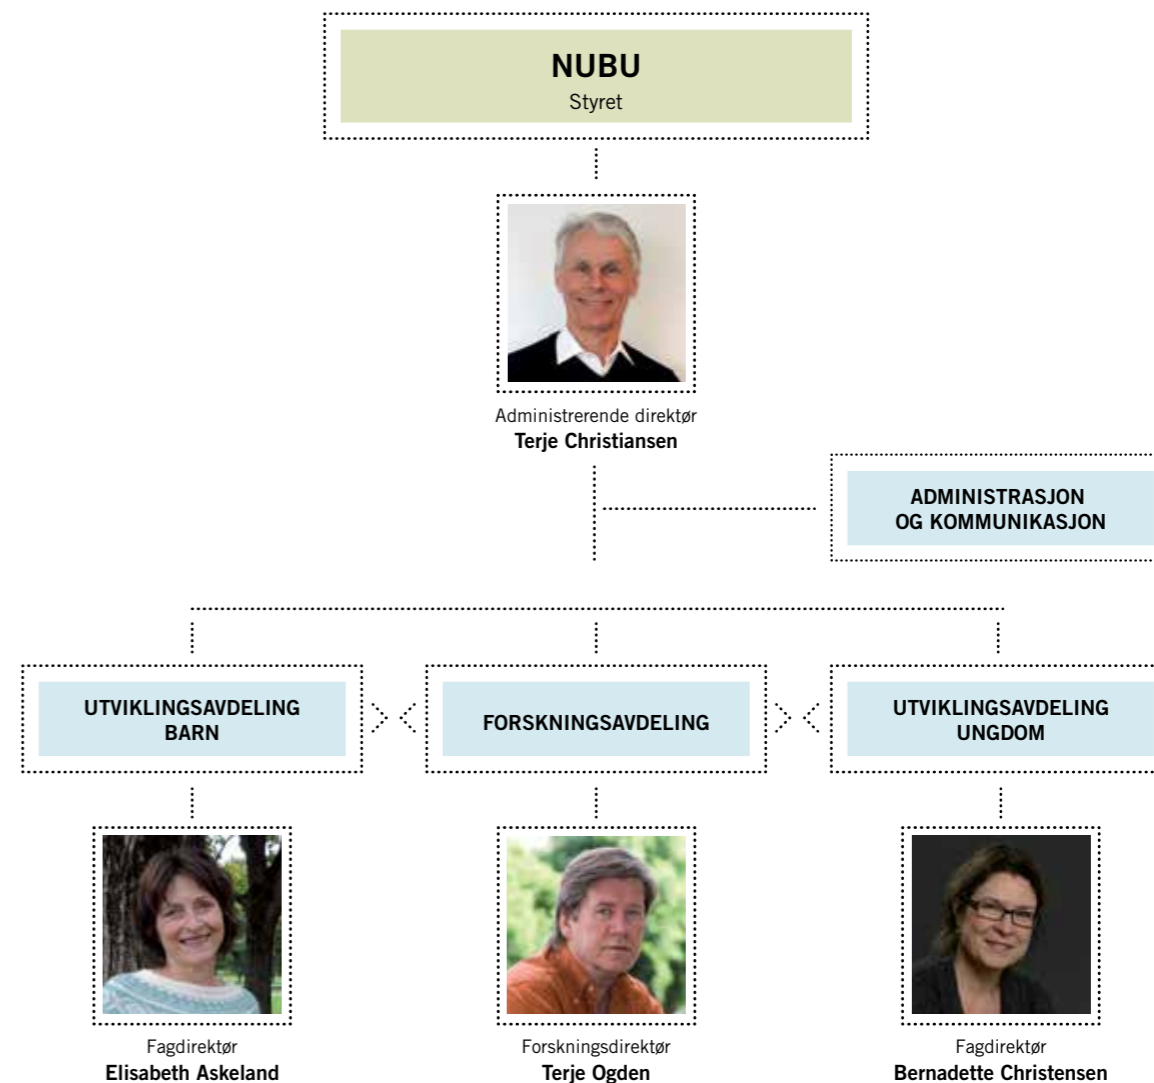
NUBU
Styret

Administrerende direktør
Terje Christiansen

ADMINISTRASJON
OG KOMMUNIKASJON

UTVIKLINGSAVDELING
BARN

FORSKNINGSAVDELING

UTVIKLINGSAVDELING
UNGDOM

Fagdirektør
Elisabeth Askeland

Forskningsdirektør
Terje Ogden

Fagdirektør
Bernadette Christensen